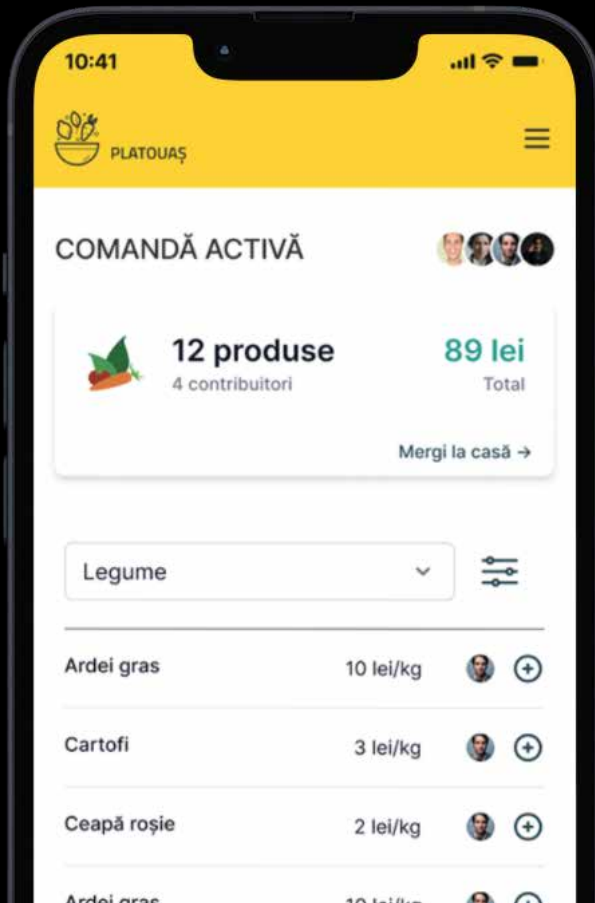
10:41

PLATOUAȘ

COMANDĂ ACTIVĂ

12 produse
4 contribuitori

89 lei
Total

Mergi la casă →

Legume

| | |
|---|---|
| Ardei gras | 10 lei/kg |
| Cartofi | 3 lei/kg |
| Ceapă roșie | 2 lei/kg |
| Ardei gras | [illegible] |